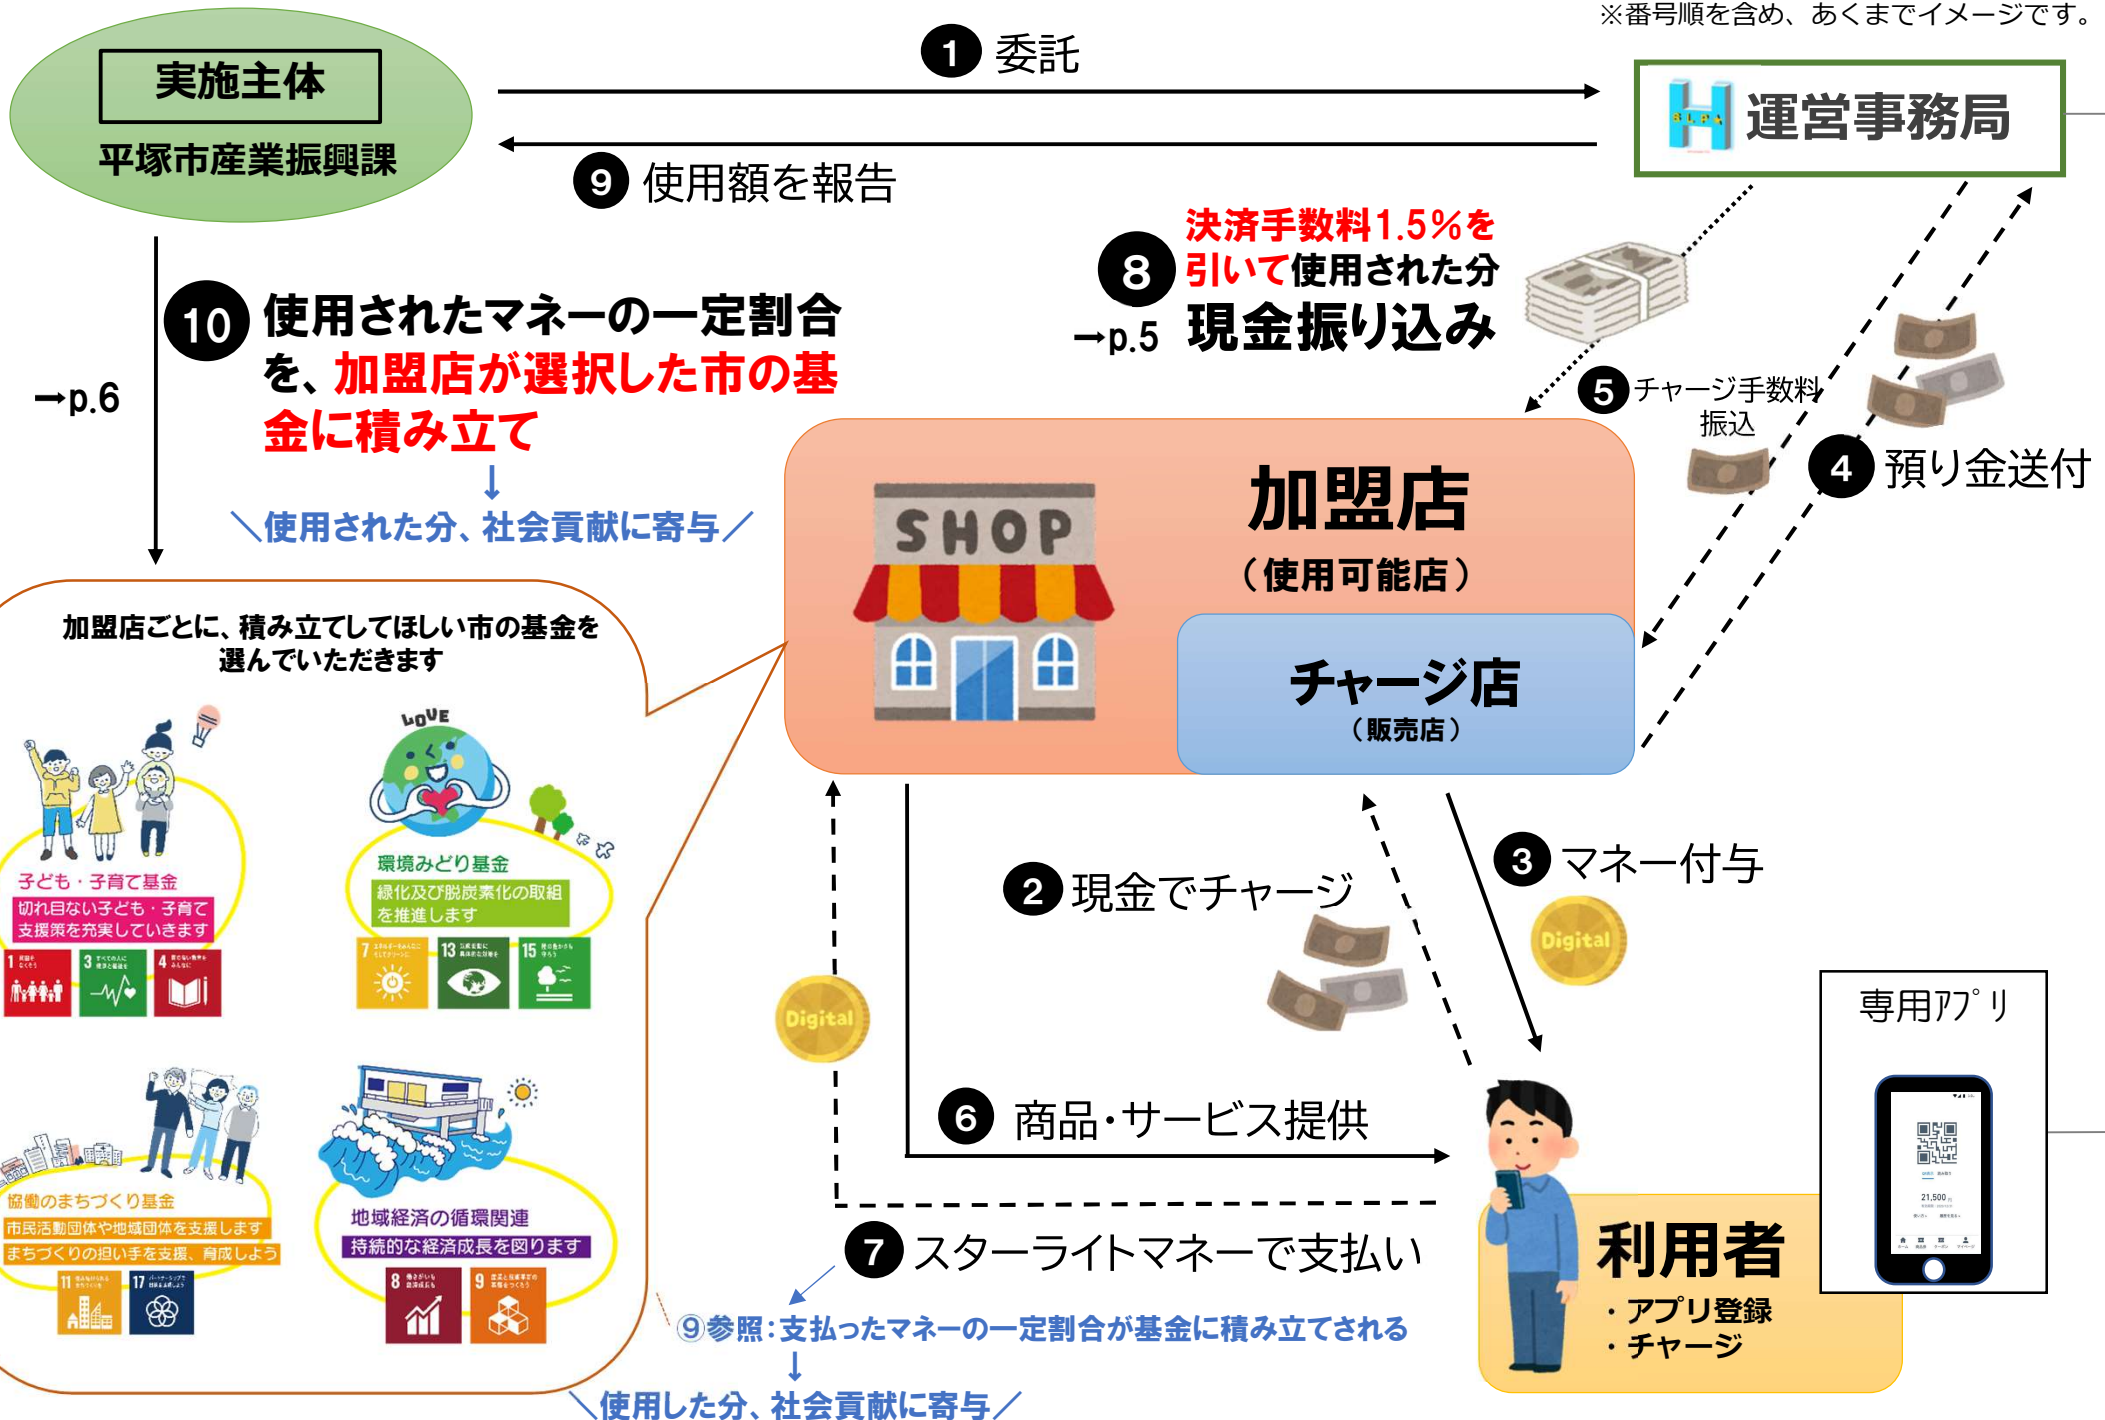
※番号順を含め、あくまでイメージです。

実施主体
平塚市産業振興課

1 委託

運営事務局

9 使用額を報告

8 決済手数料1.5%を引いて使用された分
→p.5 現金振り込み

10 使用されたマネーの一定割合を、加盟店が選択した市の基金に積み立て
→p.6
↓
＼使用された分、社会貢献に寄与／

5 チャージ手数料振込

4 預り金送付

SHOP

加盟店
（使用可能店）

チャージ店
（販売店）

加盟店ごとに、積み立ててほしい市の基金を選んでいただきます

LOVE

子ども・子育て基金
切れ目ないない子ども・子育て支援策を充実していきます

環境みどり基金
緑化及び脱炭素化の取組を推進します

協働のまちづくり基金
市民活動団体や地域団体を支援します
まちづくりの担い手を支援、育成しよう

地域経済の循環関連
持続的な経済成長を図ります

2 現金でチャージ

3 マネー付与

Digital

Digital

Digital

専用アプリ

21,500

6 商品・サービス提供

7 スターライトマネーで支払い

9参照：支払ったマネーの一定割合が基金に積み立てされる
↓
＼使用した分、社会貢献に寄与／

利用者
・アプリ登録
・チャージ